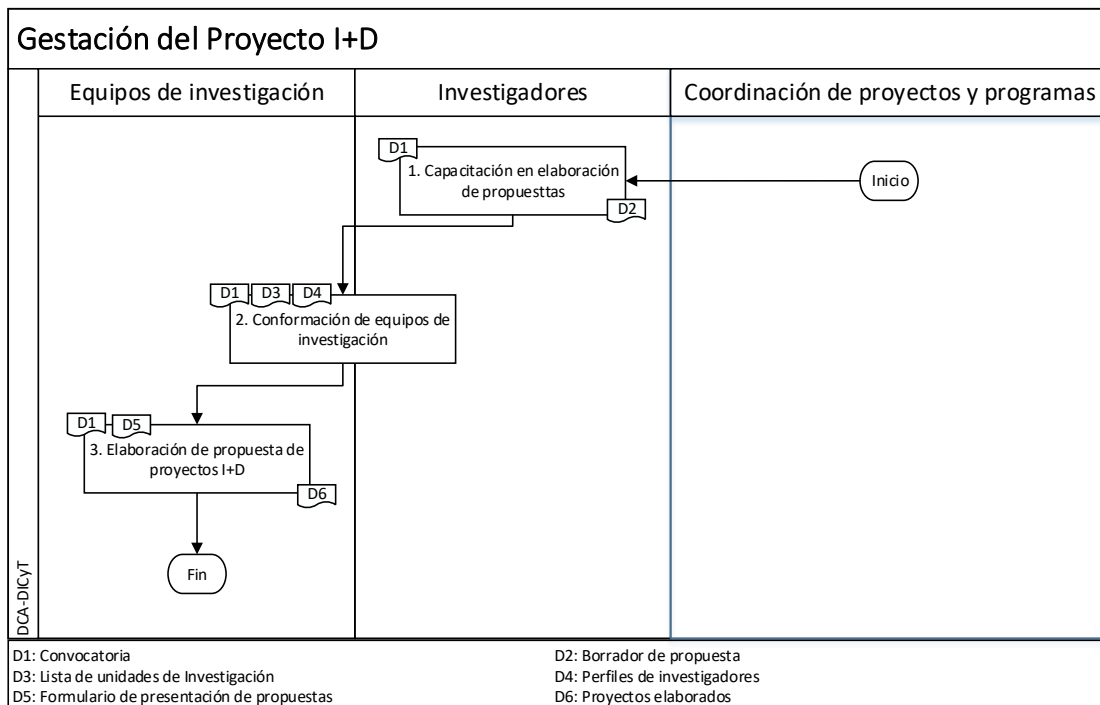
Gestación del Proyecto I+D

DCA-DICyT

Equipos de investigación

Investigadores

Coordinación de proyectos y programas

Inicio

D1

1. Capacitación en elaboración de propuesttas

D2

D1 D3 D4

2. Conformación de equipos de investigación

D1 D5

3. Elaboración de propuesta de proyectos I+D

D6

Fin

D1: Convocatoria
D3: Lista de unidades de Investigación
D5: Formulario de presentación de propuestas

D2: Borrador de propuesta
D4: Perfiles de investigadores
D6: Proyectos elaborados